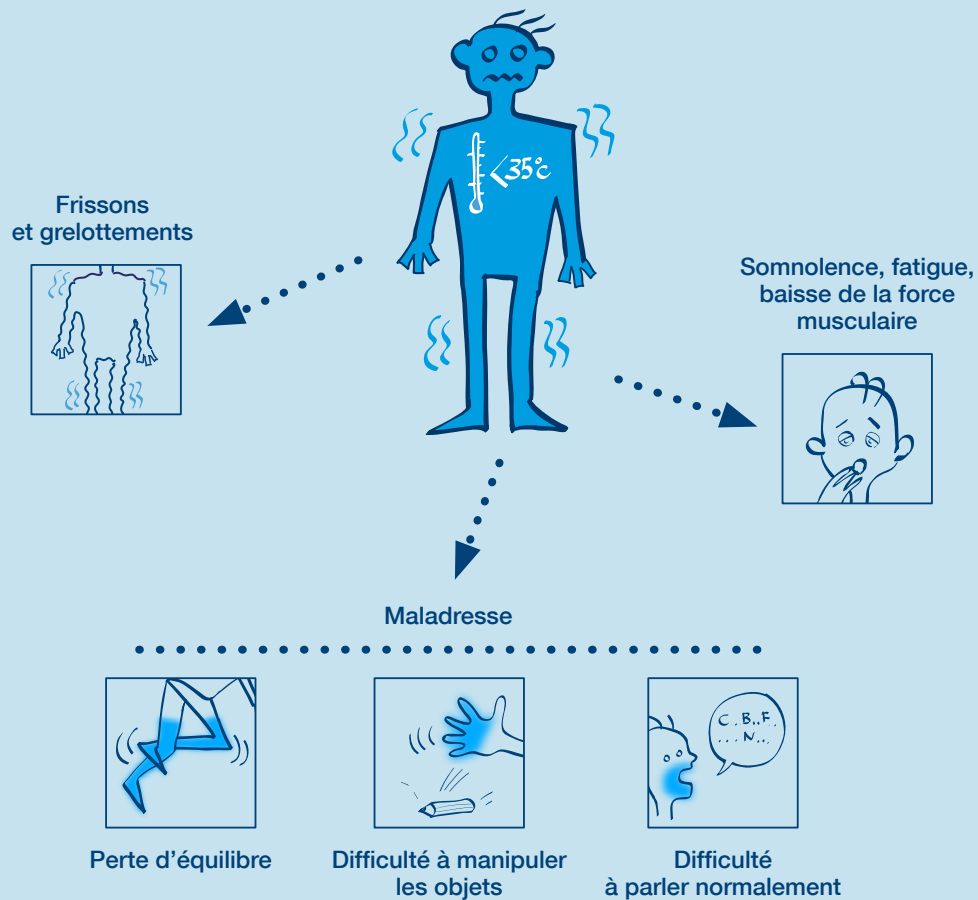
<35°c

Frissons et grelottements

Somnolence, fatigue, baisse de la force musculaire

Maladresse

C.B..F. ...N...

Perte d'équilibre

Difficulté à manipuler les objets

Difficulté à parler normalement